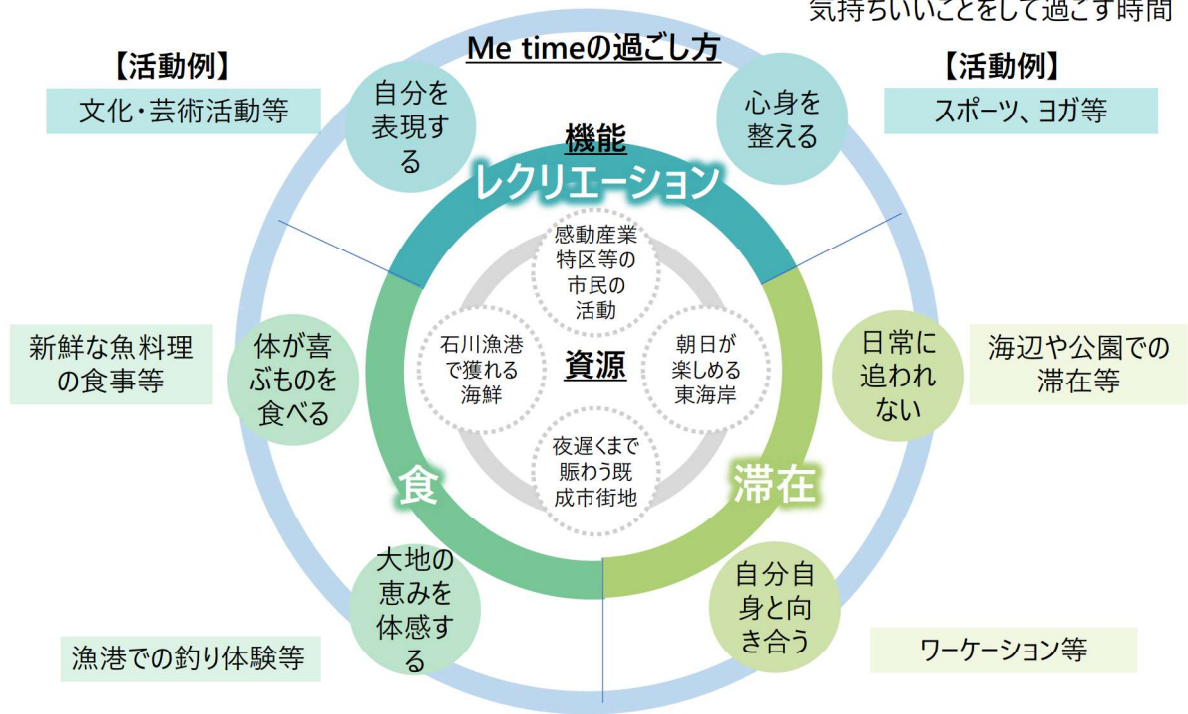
気持ちいいことをして過ごす時間

Me timeの過ごし方

【活動例】
文化・芸術活動等

【活動例】
スポーツ、ヨガ等

自分を表現する

心身を整える

機能
レクリエーション

感動産業特区等の市民の活動

石川漁港で獲れる海鮮

資源

朝日が楽しめる東海岸

夜遅くまで賑わう既成市街地

新鮮な魚料理の食事等

体が喜ぶものを食べる

日常に追われない

海辺や公園での滞在等

食

滞在

大地の恵みを体感する

自分自身と向き合う

漁港での釣り体験等

ワーケーション等